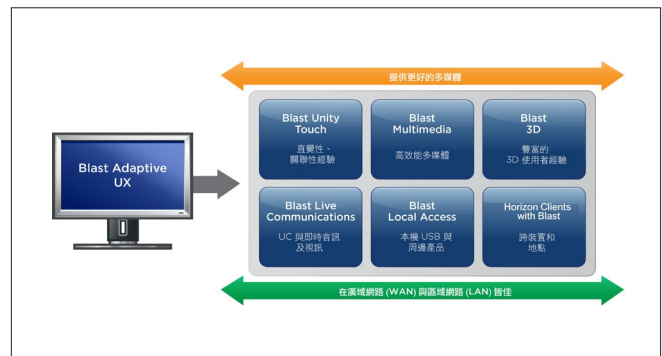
提供更好的多媒體

Blast Adaptive UX

Blast Unity Touch
直覺性、關聯性經驗

Blast Multimedia
高效能多媒體

Blast 3D
豐富的 3D 使用者經驗

Blast Live Communications
UC 與即時音訊及視訊

Blast Local Access
本機 USB 與周邊產品

Horizon Clients with Blast
跨裝置和地點

在廣域網路 (WAN) 與區域網路 (LAN) 皆佳